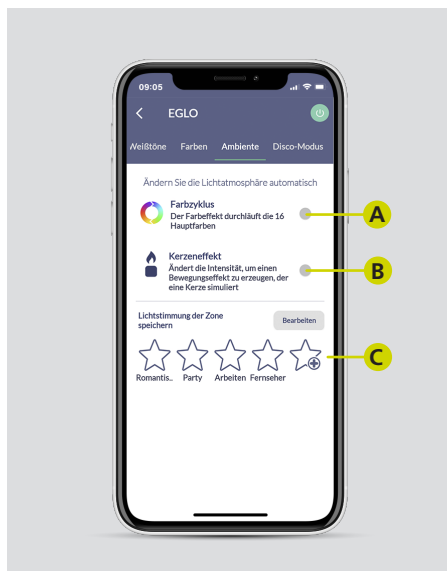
09:05

EGLO

Weißtöne Farben Ambiente Disco-Modus

Ändern Sie die Lichtatmosphäre automatisch

Farbzyklus
Der Farbeffekt durchläuft die 16 Hauptfarben

A

Kerzeneffekt
Ändert die Intensität, um einen Bewegungseffekt zu erzeugen, der eine Kerze simuliert

B

Lichtstimmung der Zone speichern

Bearbeiten

Romantis.. Party Arbeiten Fernseher

C